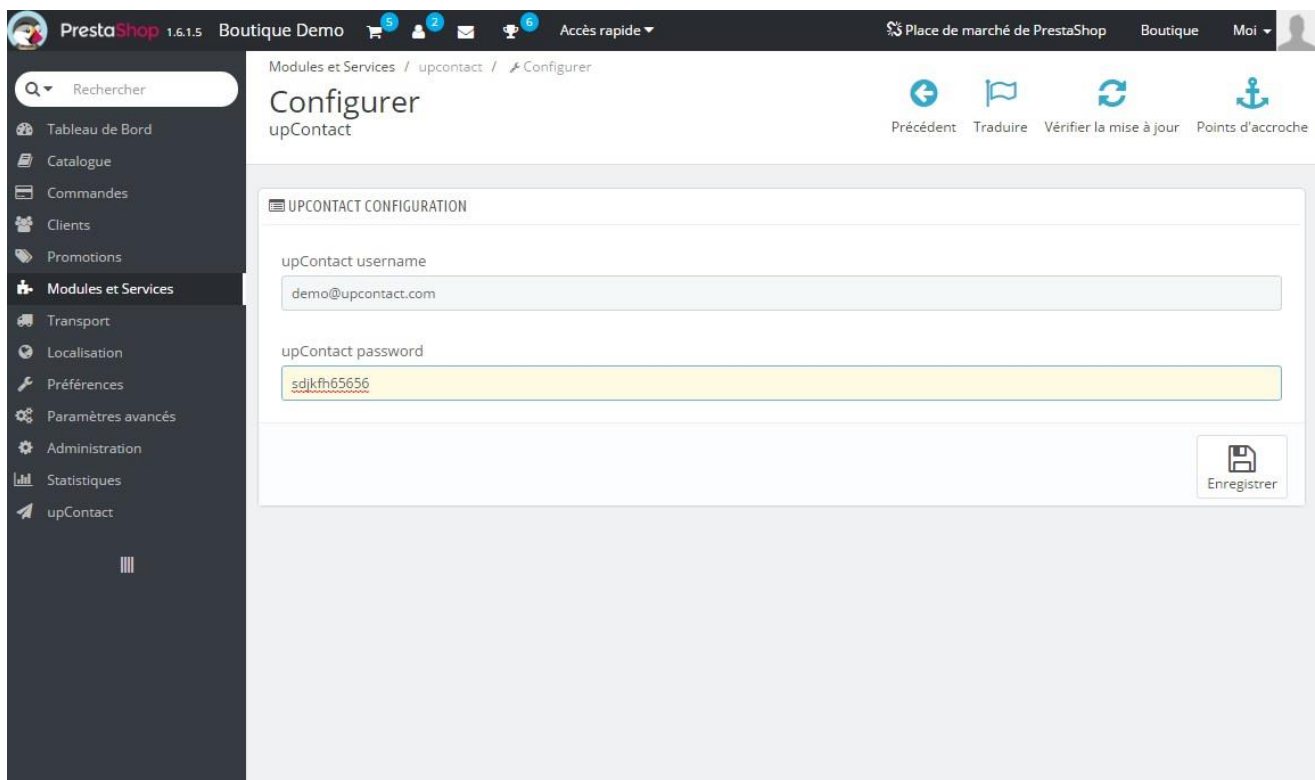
PrestaShop 1.6.1.5 Boutique Demo 5 2 6 Accès rapide

Place de marché de PrestaShop Boutique Moi

Rechercher

Tableau de Bord
Catalogue
Commandes
Clients
Promotions
Modules et Services
Transport
Localisation
Préférences
Paramètres avancés
Administration
Statistiques
upContact

Modules et Services / upcontact / Configurer

Configurer
upContact

Précédent Traduire Vérifier la mise à jour Points d'accroche

UPCONTACT CONFIGURATION

upContact username

demo@upcontact.com

upContact password

sdjkfh65656

Enregistrer